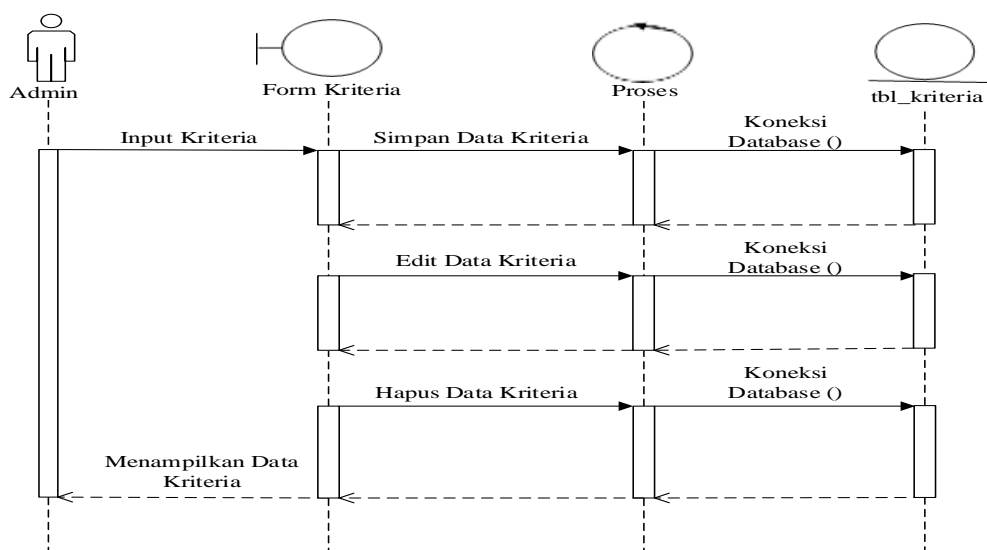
Admin

Form Kriteria

Proses

tbl_kriteria

Input Kriteria

Simpan Data Kriteria

Koneksi Database ()

Edit Data Kriteria

Koneksi Database ()

Hapus Data Kriteria

Koneksi Database ()

Menampilkan Data Kriteria